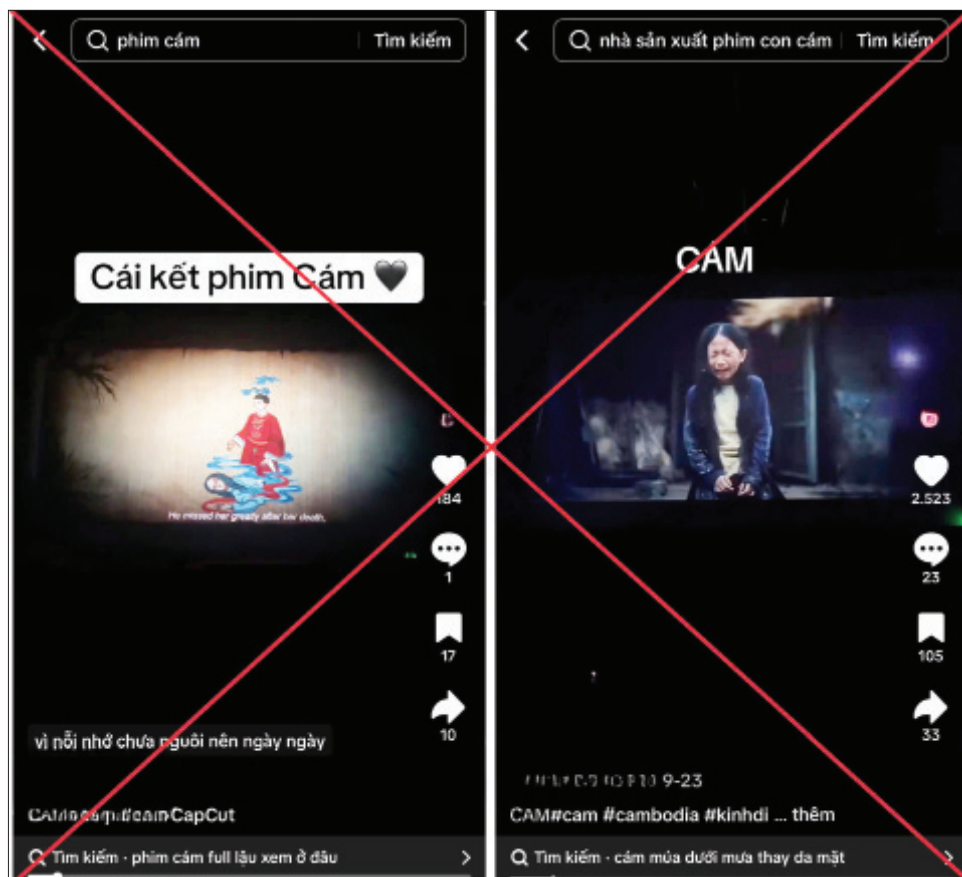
phim cám | Tìm kiếm

Cái kết phim Cám 🖤

He missed her greatly after her death.

184

1

17

10

vì nỗi nhớ chưa người nên ngày ngày

CAM#cam#cam CapCut

Tìm kiếm · phim cám full lậu xem ở đâu

nhà sản xuất phim con cám | Tìm kiếm

CAM

2.523

23

105

33

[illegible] 9-23

CAM#cam #cambodia #kinhdi ... thêm

Tìm kiếm · cám múa dưới mưa thay da mặt